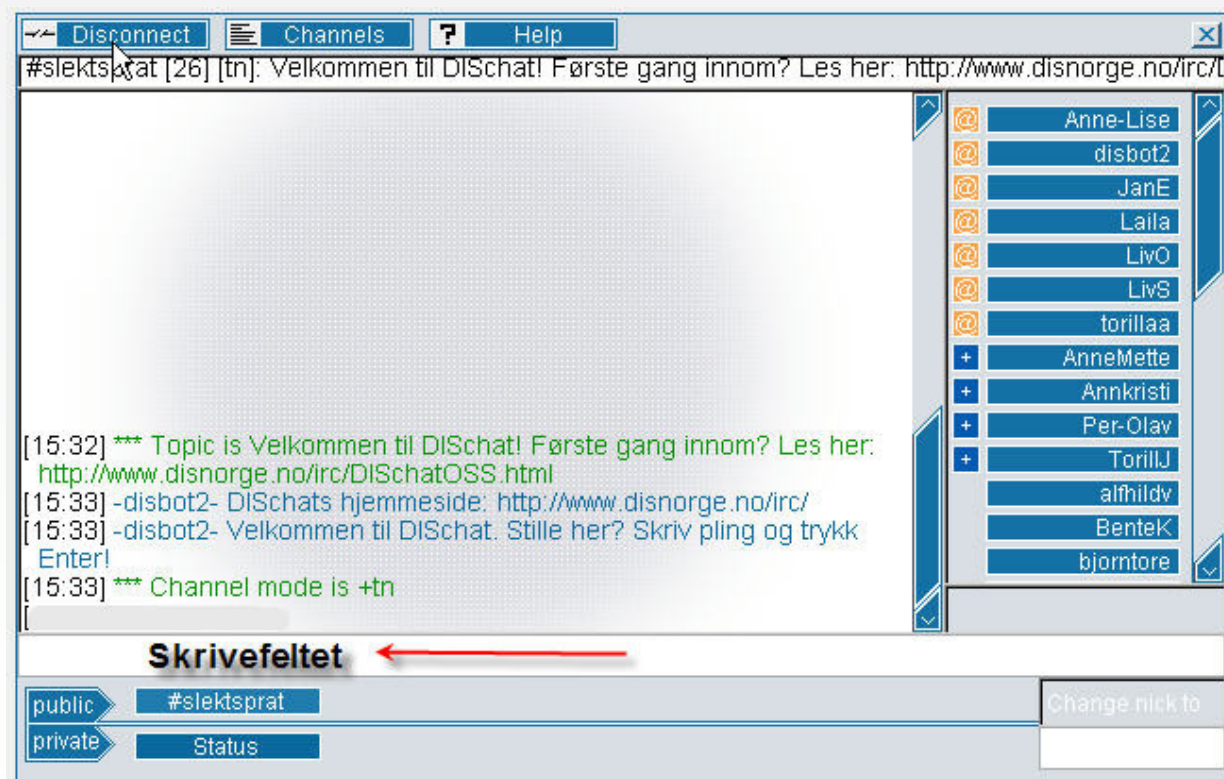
Disconnect Channels ? Help

#sleksprat [26] [tn]: Velkommen til DIScchat! Første gang innom? Les her: http://www.disnorge.no/irc/

[15:32] *** Topic is Velkommen til DIScchat! Første gang innom? Les her: http://www.disnorge.no/irc/DISchatOSS.html
[15:33] -disbot2- DISchats hjemmeside: http://www.disnorge.no/irc/
[15:33] -disbot2- Velkommen til DIScchat. Stille her? Skriv pling og trykk Enter!
[15:33] *** Channel mode is +tn
[

@ Anne-Lise
@ disbot2
@ JanE
@ Laila
@ LivO
@ LivS
@ torillaa
+ AnneMette
+ Annkristi
+ Per-Olav
+ TorillJ
alfhildv
BenteK
bjorntore

Skrivefeltet

public #slektsprat
private Status

Change nick to